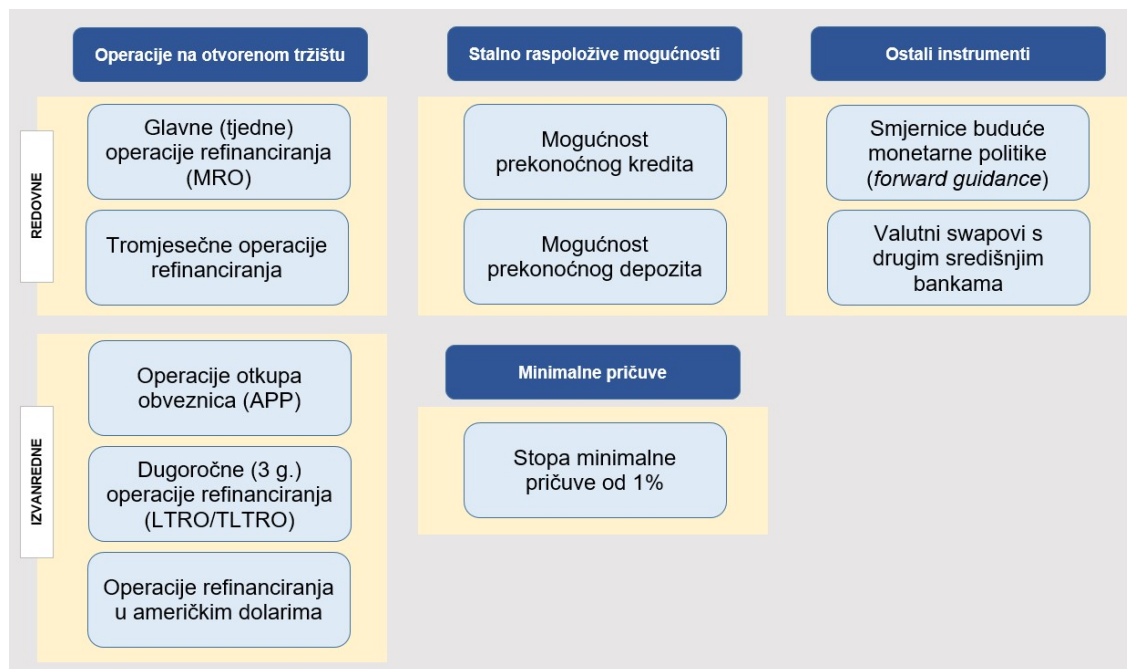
Operacije na otvorenom tržištu

Stalno raspoložive mogućnosti

Ostali instrumenti

REDOVNE

Glavne (tjedne) operacije refinanciranja (MRO)

Tromjesečne operacije refinanciranja

Mogućnost prekonoćnog kredita

Mogućnost prekonoćnog depozita

Smjernice buduće monetarne politike (forward guidance)

Valutni swapovi s drugim središnjim bankama

IZVANREDNE

Operacije otkupa obveznica (APP)

Dugoročne (3 g.) operacije refinanciranja (LTRO/TLTRO)

Operacije refinanciranja u američkim dolarima

Minimalne pričuve

Stopa minimalne pričuve od 1%